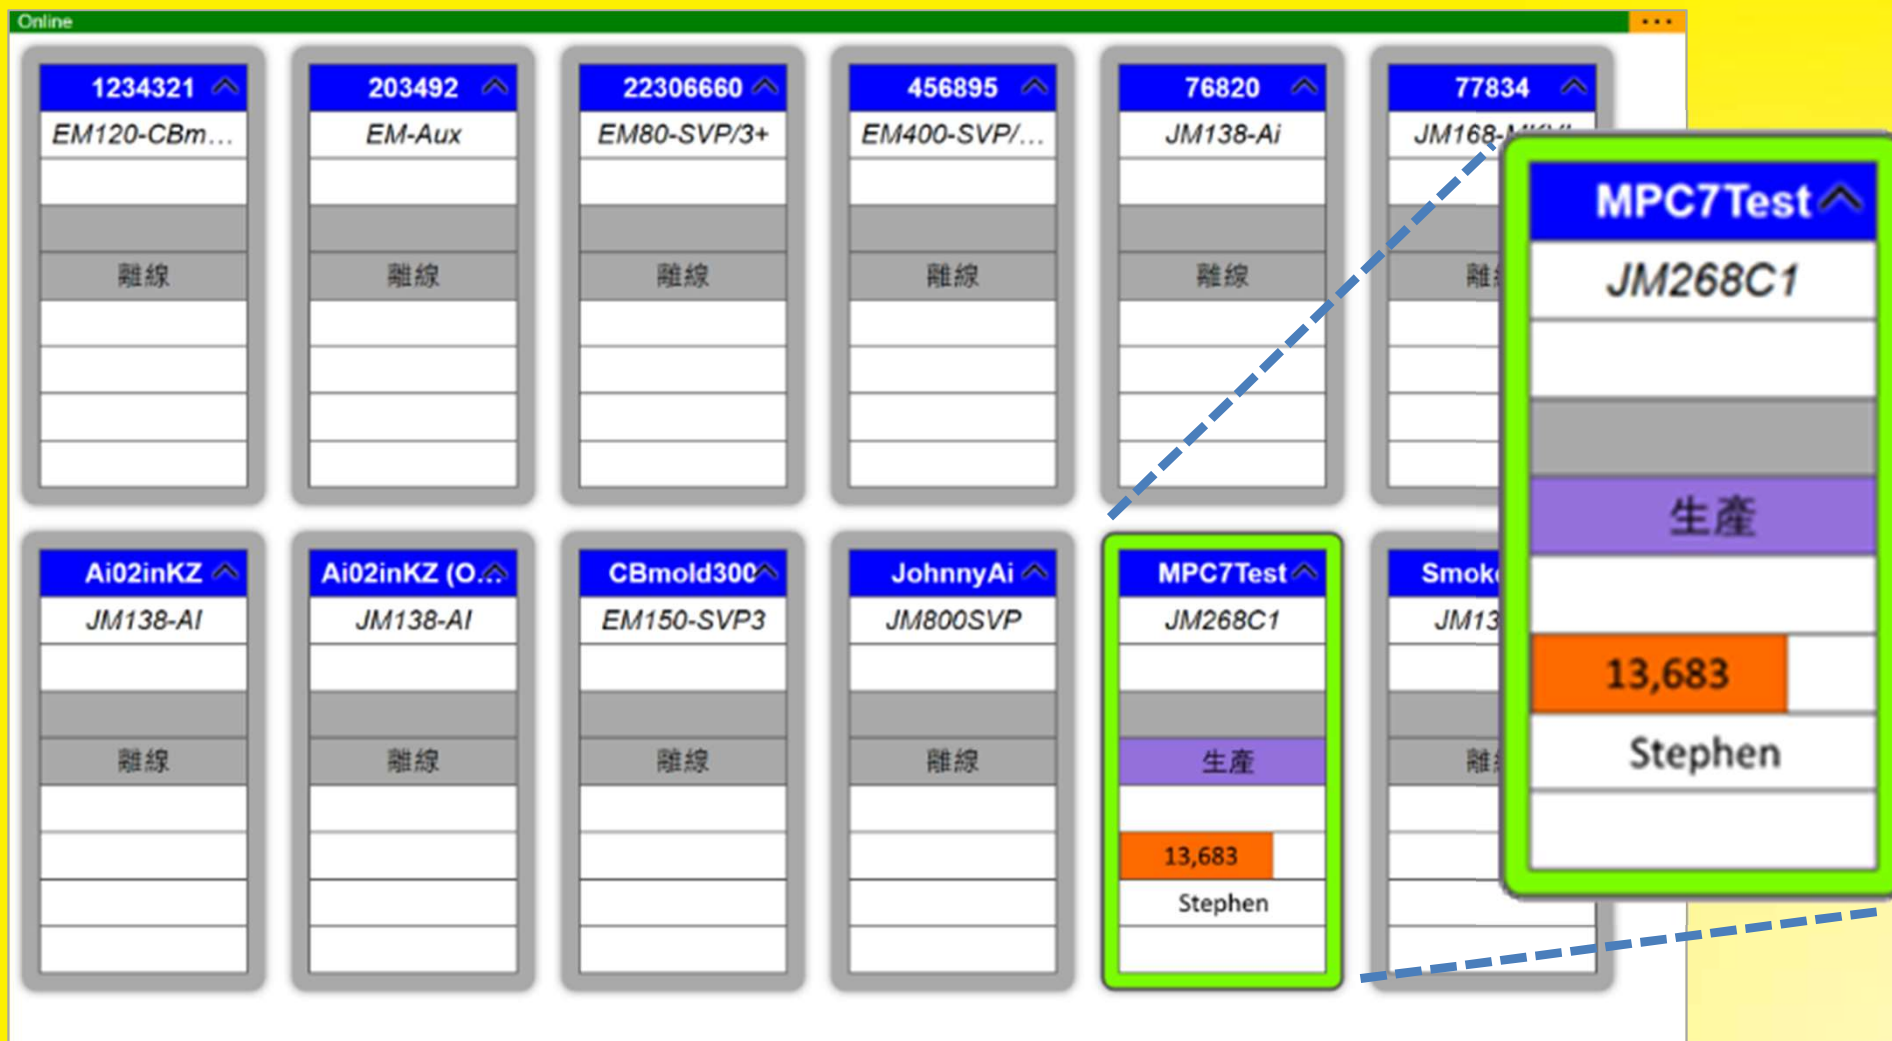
Online

1234321
EM120-CBm…
離線

203492
EM-Aux
離線

22306660
EM80-SVP/3+
離線

456895
EM400-SVP/…
離線

76820
JM138-Ai
離線

77834
JM168-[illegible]
離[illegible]

Ai02inKZ
JM138-AI
離線

Ai02inKZ (O…
JM138-AI
離線

CBmold300
EM150-SVP3
離線

JohnnyAi
JM800SVP
離線

MPC7Test
JM268C1
生產
13,683
Stephen

Smok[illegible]
JM13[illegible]
離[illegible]

MPC7Test
JM268C1
生產
13,683
Stephen